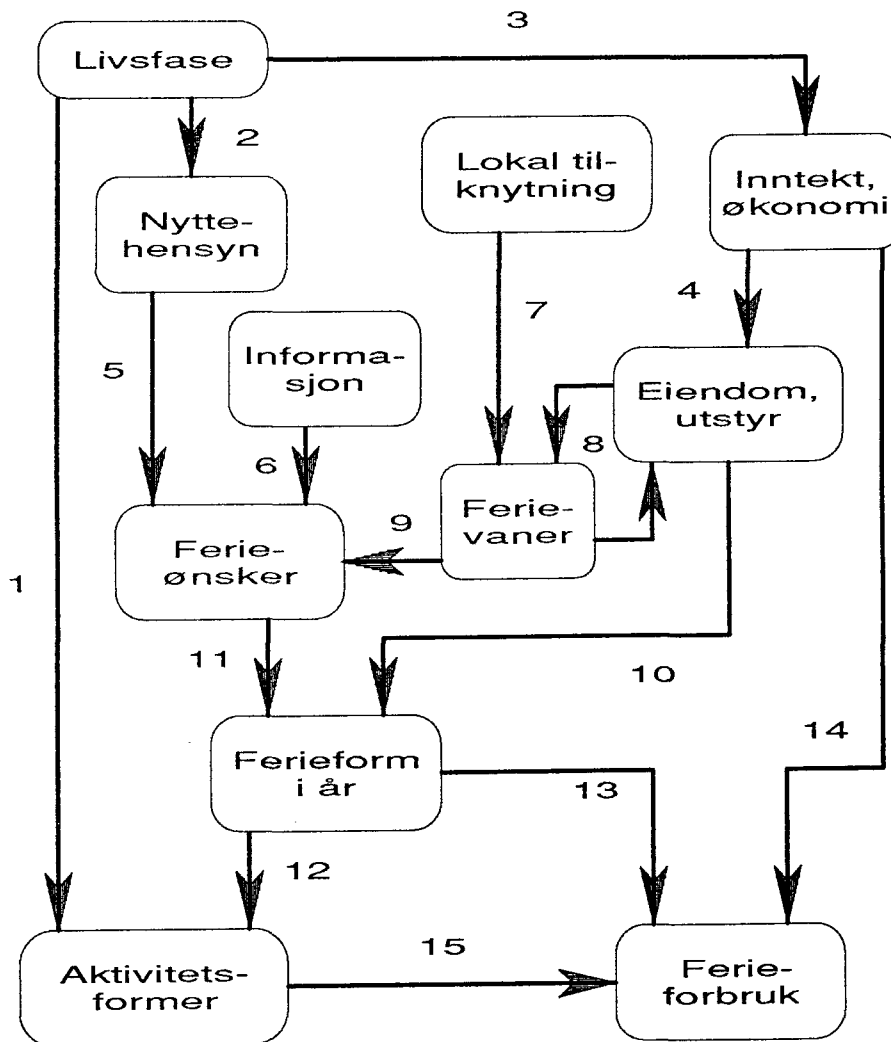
3

Livsfase

2

Lokal tilknytning

Inntekt, økonomi

Nyttehensyn

7

4

Informasjon

5

Eiendom, utstyr

8

6

Ferievaner

9

1

Ferieønsker

11

10

14

Ferieform i år

13

12

15

Aktivitetsformer

Ferieforbruk